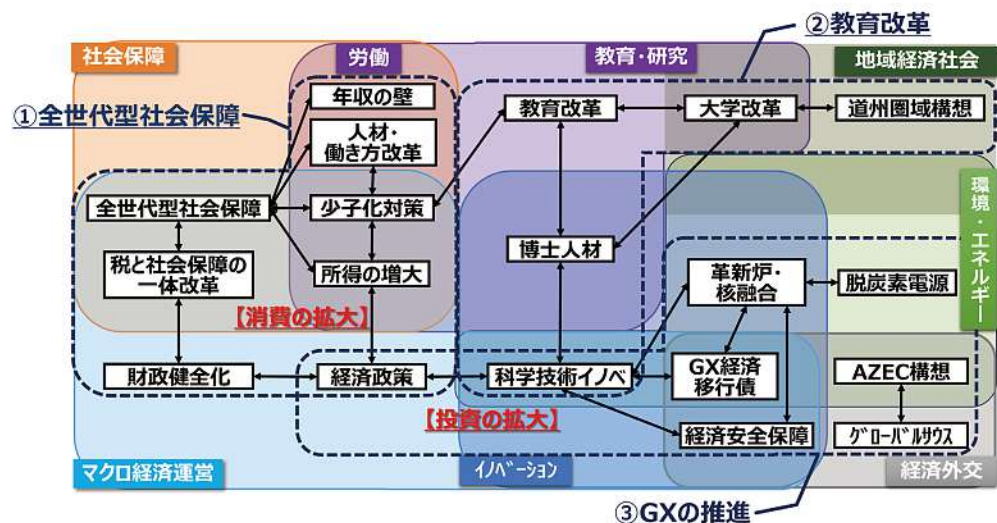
②教育改革

社会保障

労働

教育・研究

地域経済社会

①全世代型社会保障

年収の壁

人材・働き方改革

教育改革

大学改革

道州圏域構想

全世代型社会保障

少子化対策

環境・エネルギー

税と社会保障の一体改革

博士人材

所得の増大

革新炉・核融合

脱炭素電源

【消費の拡大】

財政健全化

経済政策

科学技術イノベ

GX経済移行債

AZEC構想

【投資の拡大】

経済安全保障

グローバルサウス

マクロ経済運営

イノベーション

経済外交

③GXの推進